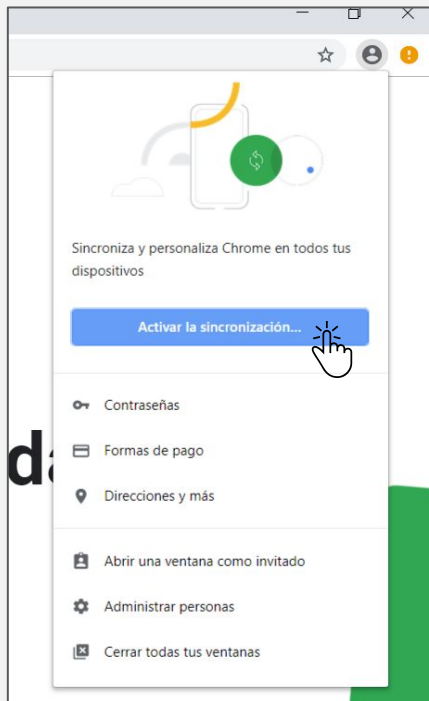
Sincroniza y personaliza Chrome en todos tus dispositivos

Activar la sincronización...

Contraseñas

Formas de pago

Direcciones y más

Abrir una ventana como invitado

Administrar personas

Cerrar todas tus ventanas

da